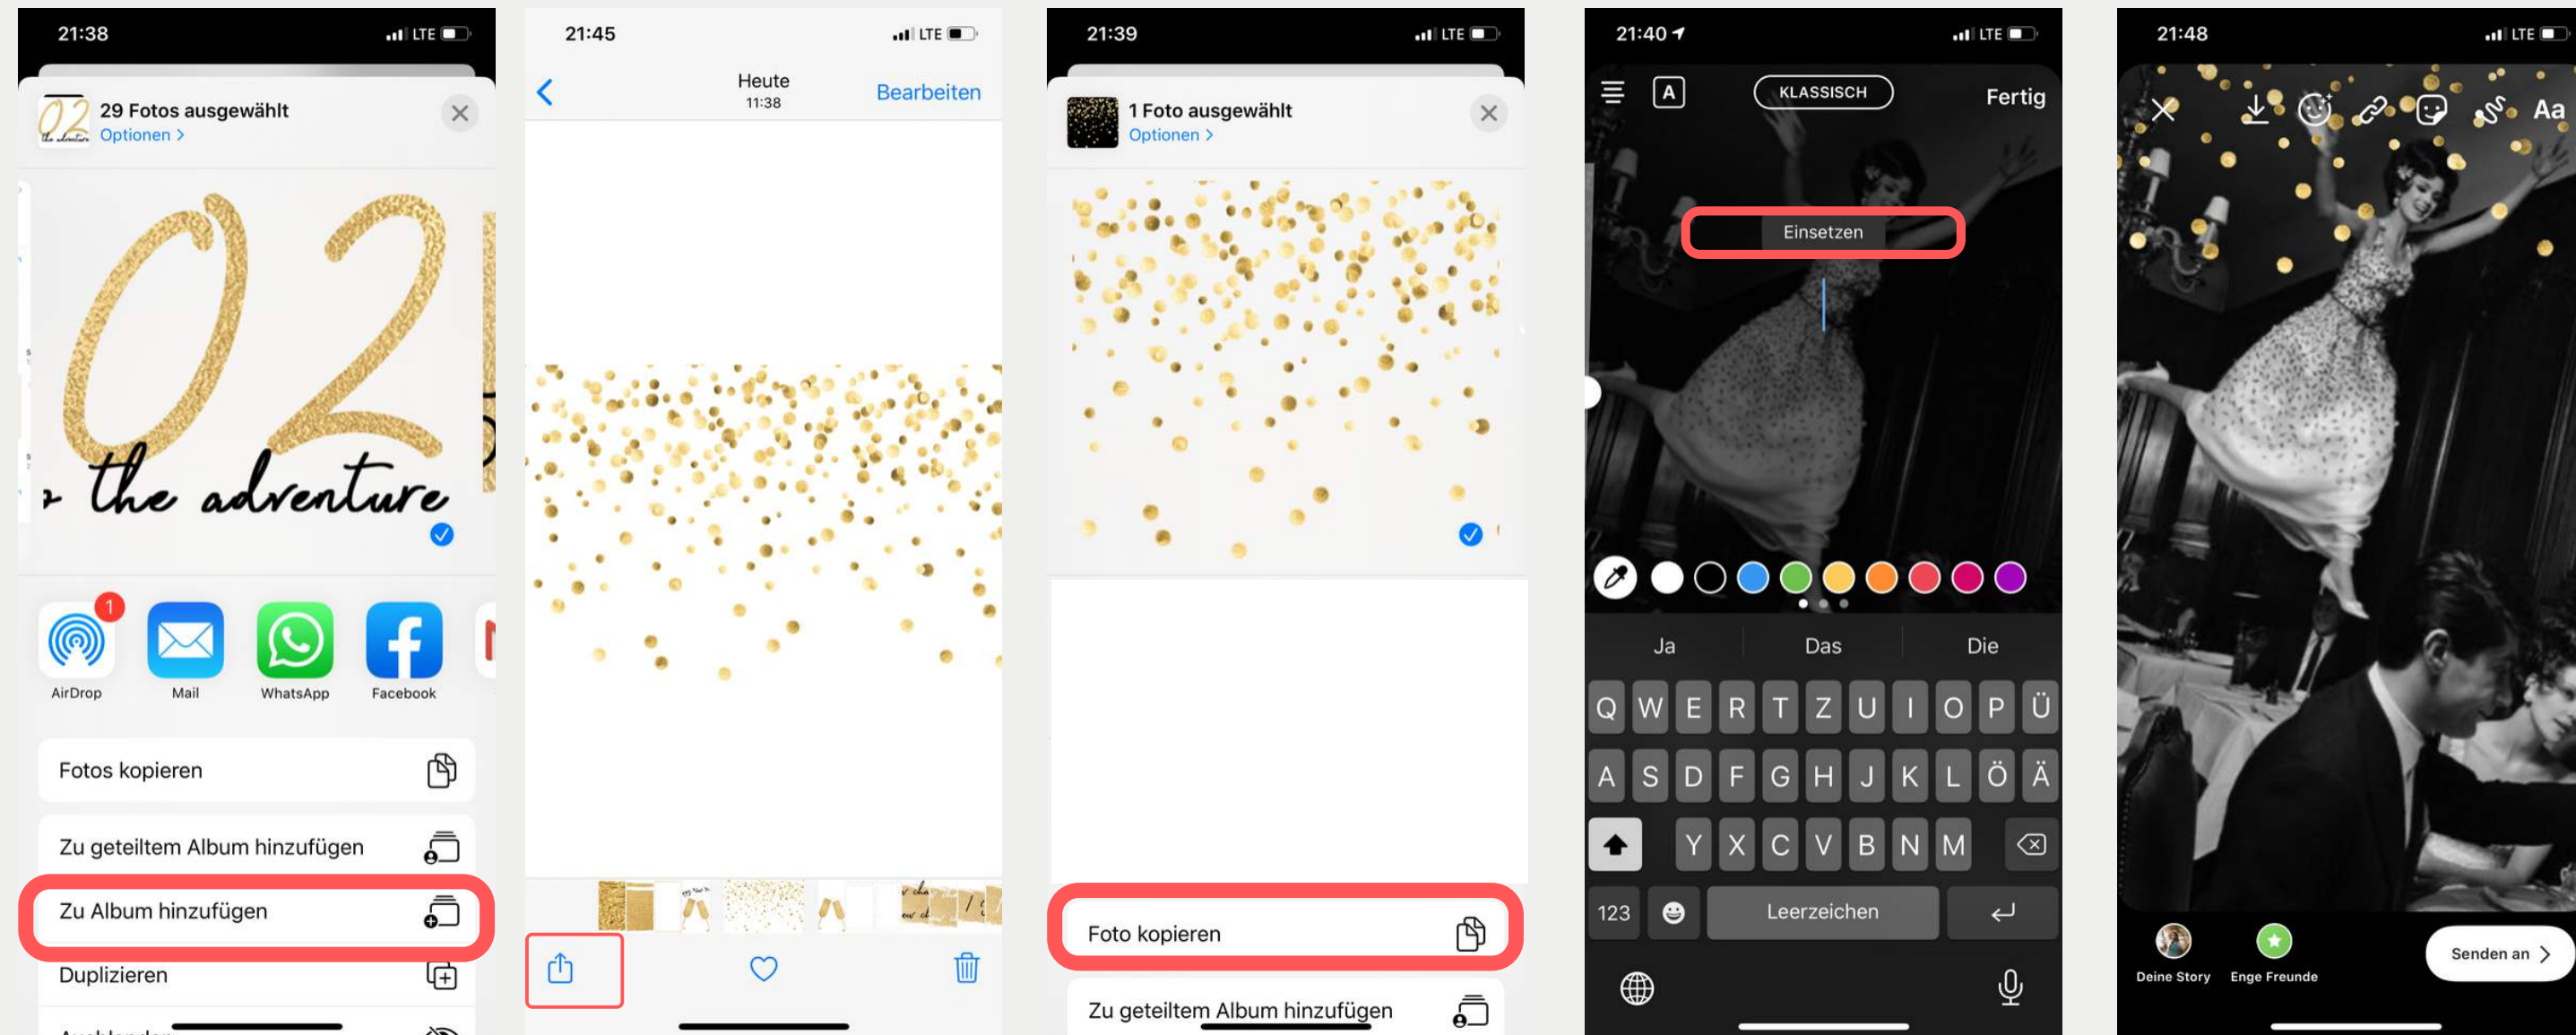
21:38 LTE

29 Fotos ausgewählt
Optionen >

02
the adventure

1
AirDrop
Mail
WhatsApp
Facebook

Fotos kopieren
Zu geteiltem Album hinzufügen
Zu Album hinzufügen
Duplizieren

21:45 LTE

Heute
11:38
Bearbeiten

21:39 LTE

1 Foto ausgewählt
Optionen >

Foto kopieren
Zu geteiltem Album hinzufügen

21:40 LTE

A
KLASSISCH
Fertig

Einsetzen

Ja
Das
Die

Q W E R T Z U I O P Ü
A S D F G H J K L Ö Ä
Y X C V B N M
123
Leerzeichen

21:48 LTE

Aa

Deine Story
Enge Freunde
Senden an >